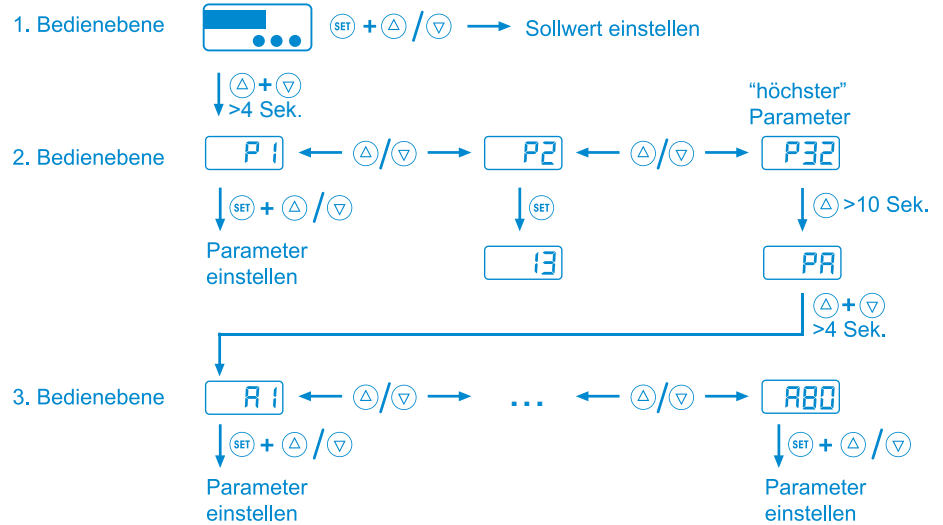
1. Bedienebene

SET + △ / ▽ Sollwert einstellen

△ + ▽
>4 Sek.

"höchster" Parameter

2. Bedienebene

P 1

△ / ▽

P2

△ / ▽

P32

SET + △ / ▽

SET

△ >10 Sek.

Parameter einstellen

13

PA

△ + ▽
>4 Sek.

3. Bedienebene

A 1

△ / ▽

...

△ / ▽

A80

SET + △ / ▽

SET + △ / ▽

Parameter einstellen

Parameter einstellen